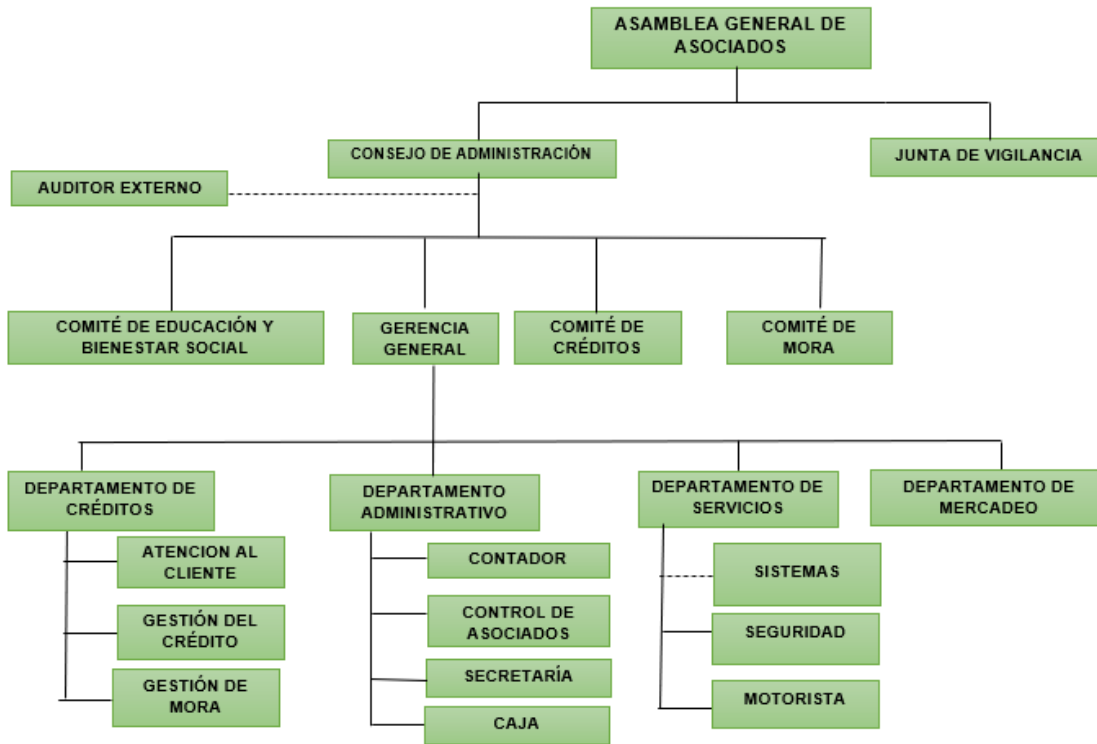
ASAMBLEA GENERAL DE ASOCIADOS

CONSEJO DE ADMINISTRACIÓN

JUNTA DE VIGILANCIA

AUDITOR EXTERNO

COMITÉ DE EDUCACIÓN Y BIENESTAR SOCIAL

GERENCIA GENERAL

COMITÉ DE CRÉDITOS

COMITÉ DE MORA

DEPARTAMENTO DE CRÉDITOS

ATENCION AL CLIENTE

GESTIÓN DEL CRÉDITO

GESTIÓN DE MORA

DEPARTAMENTO ADMINISTRATIVO

CONTADOR

CONTROL DE ASOCIADOS

SECRETARÍA

CAJA

DEPARTAMENTO DE SERVICIOS

SISTEMAS

SEGURIDAD

MOTORISTA

DEPARTAMENTO DE MERCADEO